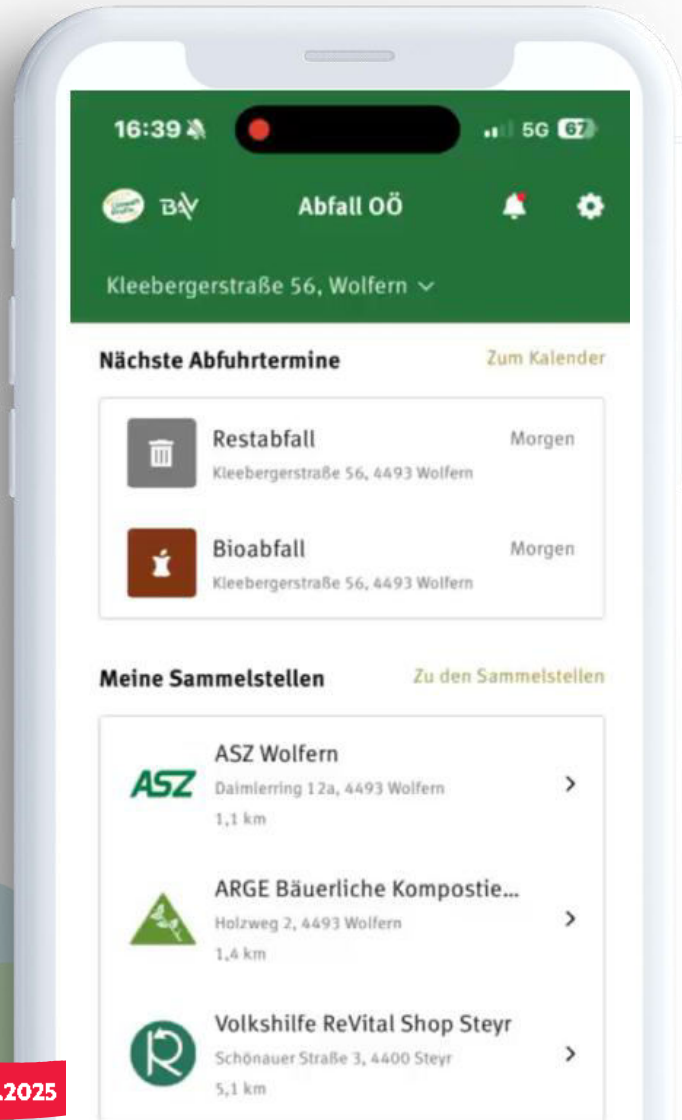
16:39 5G 67

BAV Abfall OÖ

Kleebergerstraße 56, Wolfern

Nächste Abfuhrtermine Zum Kalender

Restabfall Morgen
Kleebergerstraße 56, 4493 Wolfern

Bioabfall Morgen
Kleebergerstraße 56, 4493 Wolfern

Meine Sammelstellen Zu den Sammelstellen

ASZ
ASZ Wolfern
Daimlerring 12a, 4493 Wolfern
1,1 km

ARGE Bäuerliche Kompostie...
Holzweg 2, 4493 Wolfern
1,4 km

Volkshilfe ReVital Shop Steyr
Schönauer Straße 3, 4400 Steyr
5,1 km

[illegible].2025